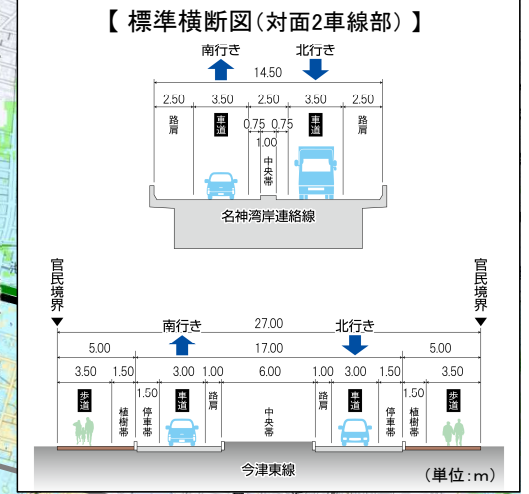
【 標準横断図（対面2車線部）】

南行き　北行き

14.50

2.50　3.50　2.50　3.50　2.50

路肩　車道　0.75　0.75　車道　路肩

1.00

中央帯

名神湾岸連絡線

官民境界　官民境界

南行き　北行き

27.00

5.00　17.00　5.00

3.50　1.50　3.00　1.00　6.00　1.00　3.00　1.50　3.50

1.50　1.50

歩道　植樹帯　停車帯　車道　路肩　中央帯　路肩　車道　停車帯　植樹帯　歩道

今津東線

（単位：m）